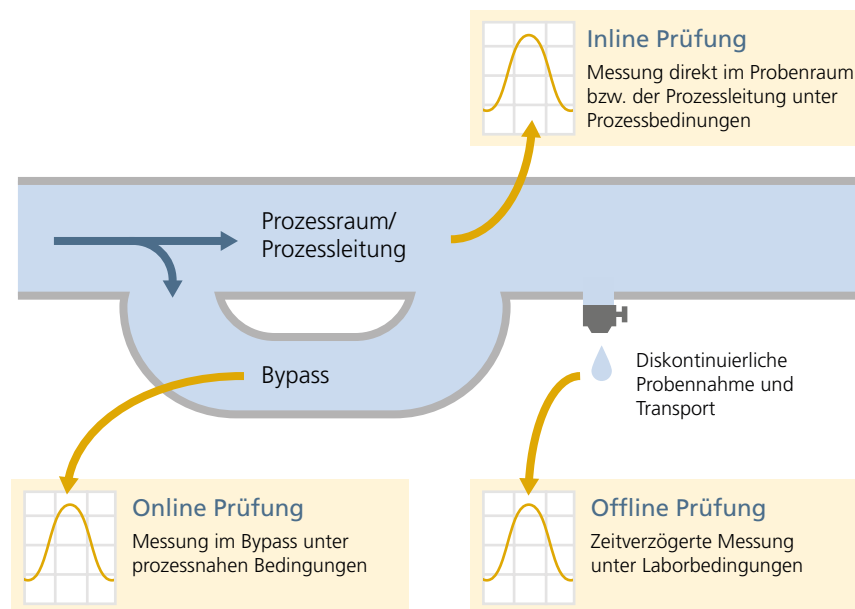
Inline Prüfung
Messung direkt im Probenraum bzw. der Prozessleitung unter Prozessbedinungen

Prozessraum/
Prozessleitung

Bypass

Diskontinuierliche Probennahme und Transport

Online Prüfung
Messung im Bypass unter prozessnahen Bedingungen

Offline Prüfung
Zeitverzögerte Messung unter Laborbedingungen